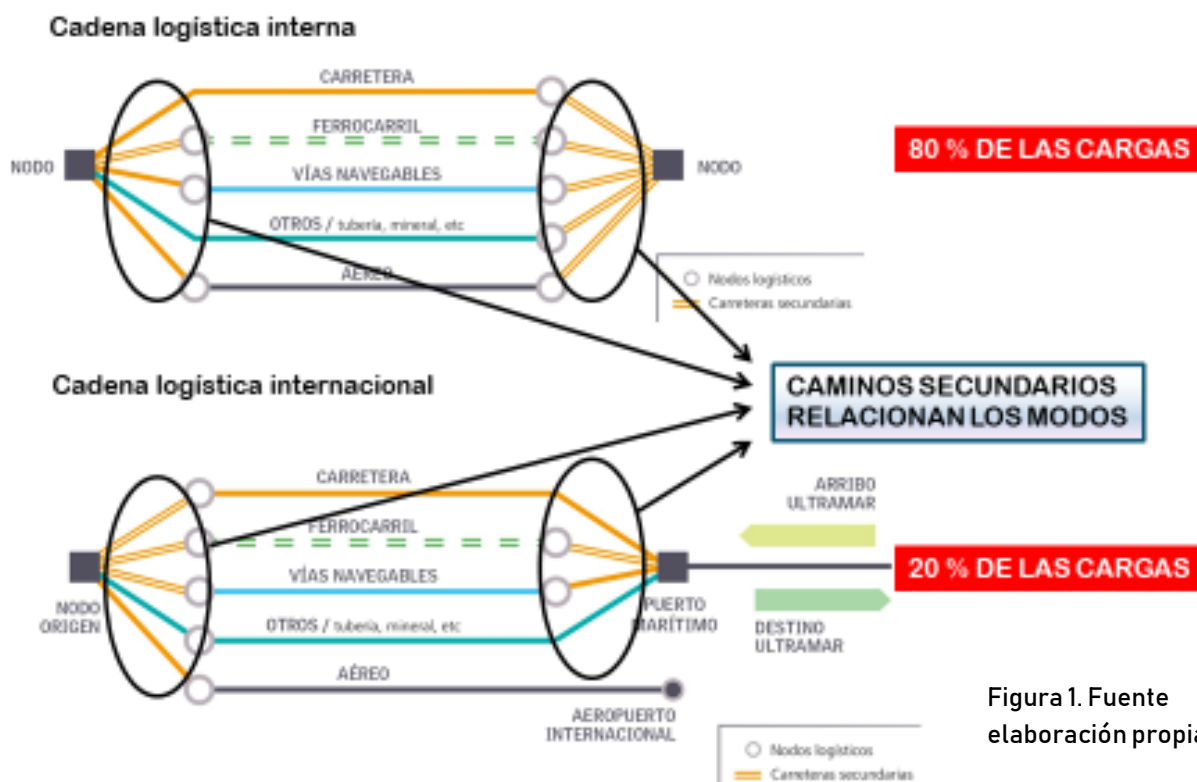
Cadena logística interna

CARRETERA

FERROCARRIL

NODO

VÍAS NAVEGABLES

NODO

OTROS / tubería, mineral, etc

AÉREO

Nodos logísticos
Carreteras secundarias

80 % DE LAS CARGAS

Cadena logística internacional

CAMINOS SECUNDARIOS RELACIONAN LOS MODOS

CARRETERA

FERROCARRIL

VÍAS NAVEGABLES

OTROS / tubería, mineral, etc

AÉREO

NODO ORIGEN

PUERTO MARÍTIMO

ARRIBO ULTRAMAR

20 % DE LAS CARGAS

DESTINO ULTRAMAR

AEROPUERTO INTERNACIONAL

Nodos logísticos
Carreteras secundarias

Figura 1. Fuente elaboración propia